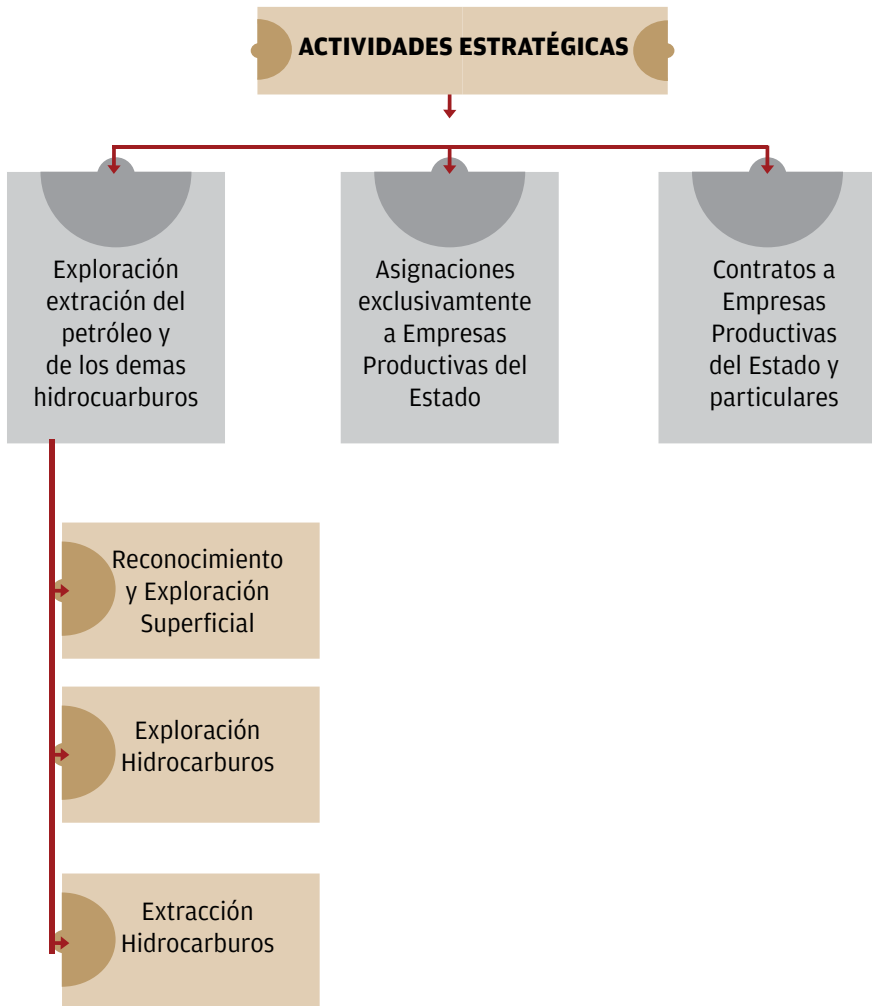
ACTIVIDADES ESTRATÉGICAS

Exploración extración del petróleo y de los demas hidrocuarburos

Asignaciones exclusivamtente a Empresas Productivas del Estado

Contratos a Empresas Productivas del Estado y particulares

Reconocimiento y Exploración Superficial

Exploración Hidrocarburos

Extracción Hidrocarburos